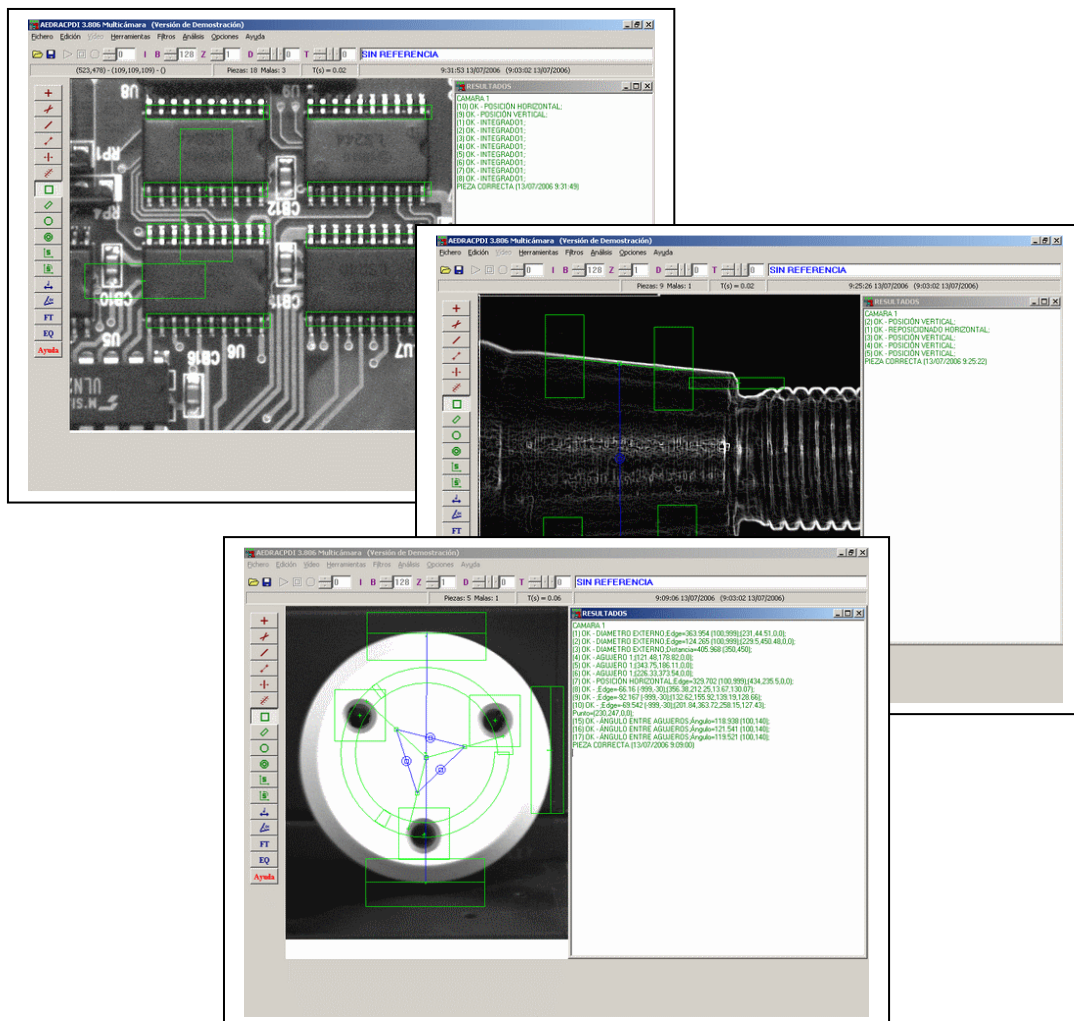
AEDRACPDI 3.806 Multicámara (Versión de Demostración)
Fichero Edición Video Herramientas Filtros Análisis Opciones Ayuda
0 I B 128 Z 1 D 0 T 0 SIN REFERENCIA
(523,478) - (109,109,109) - () Piezas: 18 Malas: 3 T(s) = 0.02 9:31:53 13/07/2006 (9:03:02 13/07/2006)
FT
EQ
Ayuda
RESULTADOS
CAMARA 1
(10) OK - POSICIÓN HORIZONTAL;
(9) OK - POSICIÓN VERTICAL;
(1) OK - INTEGRADO1;
(2) OK - INTEGRADO1;
(3) OK - INTEGRADO1;
(4) OK - INTEGRADO1;
(5) OK - INTEGRADO1;
(6) OK - INTEGRADO1;
(7) OK - INTEGRADO1;
(8) OK - INTEGRADO1;
PIEZA CORRECTA (13/07/2006 9:31:49)

AEDRACPDI 3.806 Multicámara (Versión de Demostración)
Fichero Edición Video Herramientas Filtros Análisis Opciones Ayuda
0 I B 128 Z 1 D 0 T 0 SIN REFERENCIA
Piezas: 9 Malas: 1 T(s) = 0.02 9:25:26 13/07/2006 (9:03:02 13/07/2006)
FT
RESULTADOS
CAMARA 1
(2) OK - POSICIÓN VERTICAL;
(1) OK - REPOSICIONADO HORIZONTAL;
(3) OK - POSICIÓN VERTICAL;
(4) OK - POSICIÓN VERTICAL;
(5) OK - POSICIÓN VERTICAL;
PIEZA CORRECTA (13/07/2006 9:25:22)

AEDRACPDI 3.806 Multicámara (Versión de Demostración)
Fichero Edición Video Herramientas Filtros Análisis Opciones Ayuda
0 I B 128 Z 1 D 0 T 0 SIN REFERENCIA
Piezas: 5 Malas: 1 T(s) = 0.06 9:09:06 13/07/2006 (9:03:02 13/07/2006)
FT
EQ
Ayuda
RESULTADOS
CAMARA 1
(1) OK - DIAMETRO EXTERNO,Edge=363.954 (100,999);(231,44,51,0,0);
(2) OK - DIAMETRO EXTERNO,Edge=124.265 (100,999);(229.5,450.48,0,0);
(3) OK - DIAMETRO EXTERNO,Distancia=405.968 (350,450);
(4) OK - AGUJERO 1;(121.48,178.82,0,0);
(5) OK - AGUJERO 1;(343.75,186.11,0,0);
(6) OK - AGUJERO 1;(226.33,373.54,0,0);
(7) OK - POSICIÓN HORIZONTAL,Edge=329.702 (100,999);(434,235.5,0,0);
(8) OK - ,Edge=-66.16 (-999,-30);(356.38,212.25,13.67,130.07);
(9) OK - ,Edge=-92.167 (-999,-30);(132.62,155.92,139.19,128.66);
(10) OK - ,Edge=-69.542 (-999,-30);(201.84,363.72,258.15,127.43);
Punto=(230,247,0,0);
(15) OK - ÁNGULO ENTRE AGUJEROS,Ángulo=118.938 (100,140);
(16) OK - ÁNGULO ENTRE AGUJEROS,Ángulo=121.541 (100,140);
(17) OK - ÁNGULO ENTRE AGUJEROS,Ángulo=119.521 (100,140);
PIEZA CORRECTA (13/07/2006 9:09:00)